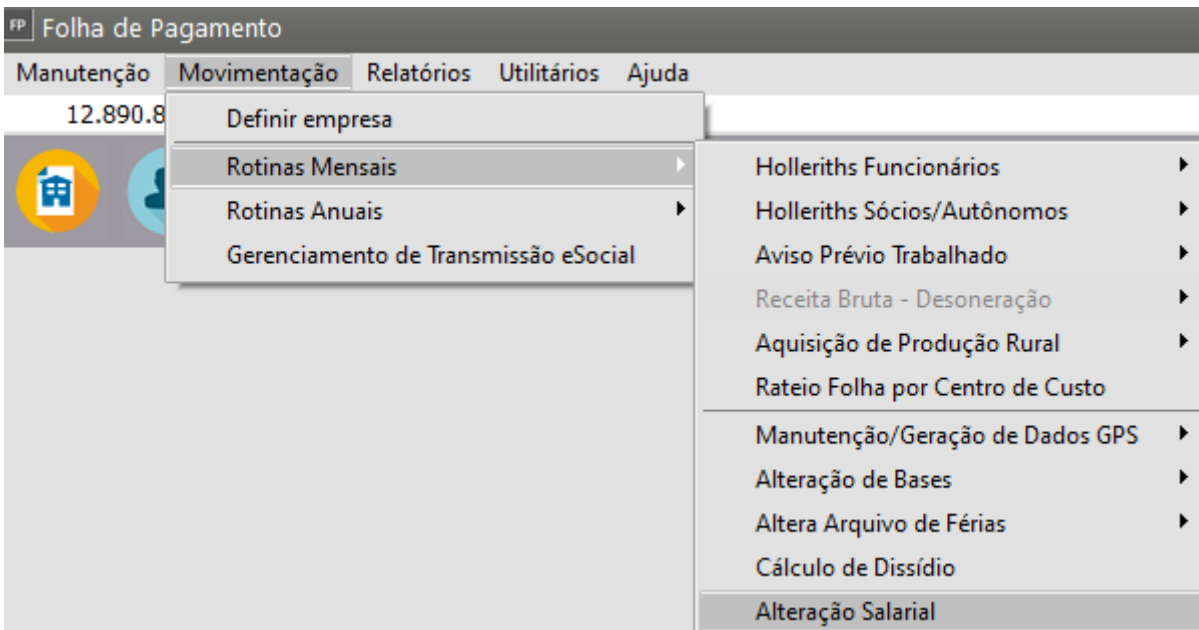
FP Folha de Pagamento

Manutenção Movimentação Relatórios Utilitários Ajuda

12.890.8

Definir empresa
Rotinas Mensais
Rotinas Anuais
Gerenciamento de Transmissão eSocial

Holleriths Funcionários
Holleriths Sócios/Autônomos
Aviso Prévio Trabalhado
Receita Bruta - Desoneração
Aquisição de Produção Rural
Rateio Folha por Centro de Custo
Manutenção/Geração de Dados GPS
Alteração de Bases
Altera Arquivo de Férias
Cálculo de Dissídio
Alteração Salarial